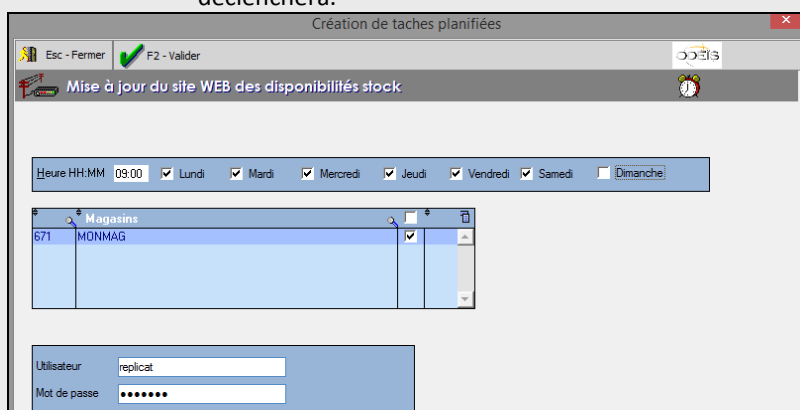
déclenchera.

Création de taches planifiées

Esc - Fermer F2 - Valider

ODEIS

Mise à jour du site WEB des disponibilités stock

Heure HH:MM 09:00 Lundi Mardi Mercredi Jeudi Vendredi Samedi Dimanche

| | Magasins | | |
|---|---|---|---|
| 671 | MONMAG | ☑ | |

Utilisateur replicat
Mot de passe •••••••